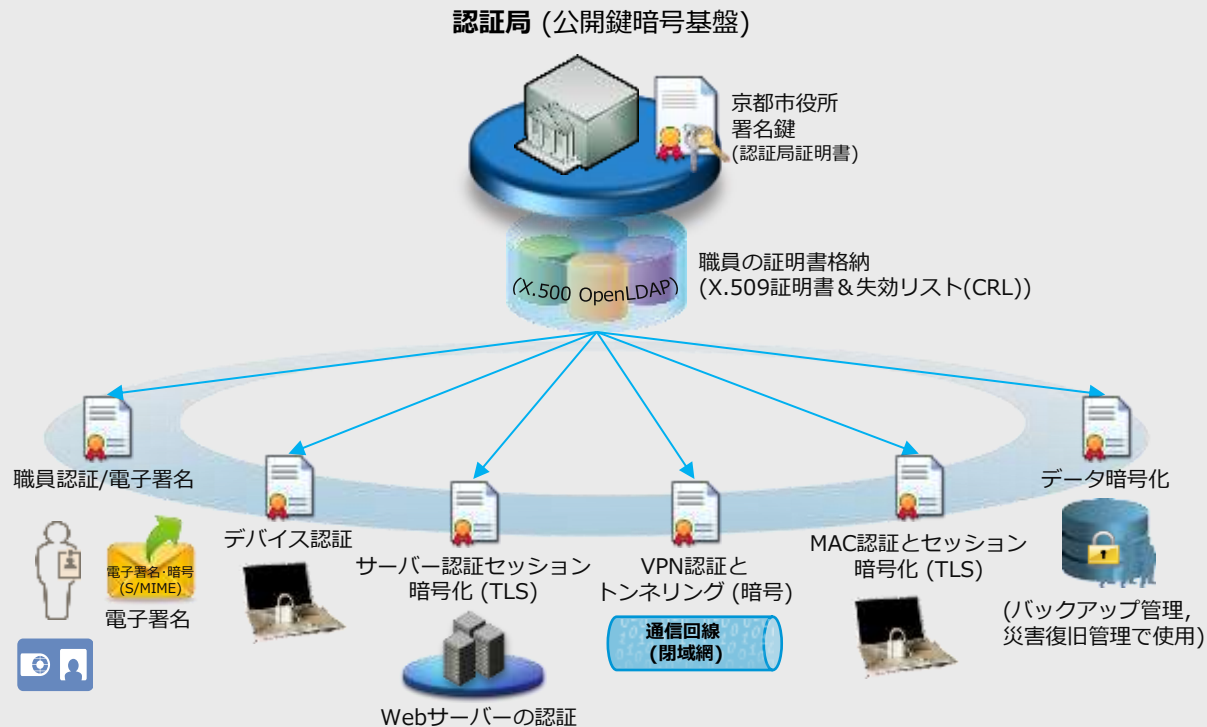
**認証局** (公開鍵暗号基盤)

京都市役所
署名鍵
(認証局証明書)

職員の証明書格納
(X.509証明書＆失効リスト(CRL))

(X.500 OpenLDAP)

職員認証/電子署名

電子署名·暗号
(S/MIME)

電子署名

デバイス認証

サーバー認証セッション
暗号化 (TLS)

Webサーバーの認証

VPN認証と
トンネリング (暗号)

**通信回線**
**(閉域網)**

MAC認証とセッション
暗号化 (TLS)

データ暗号化

(バックアップ管理,
災害復旧管理で使用)